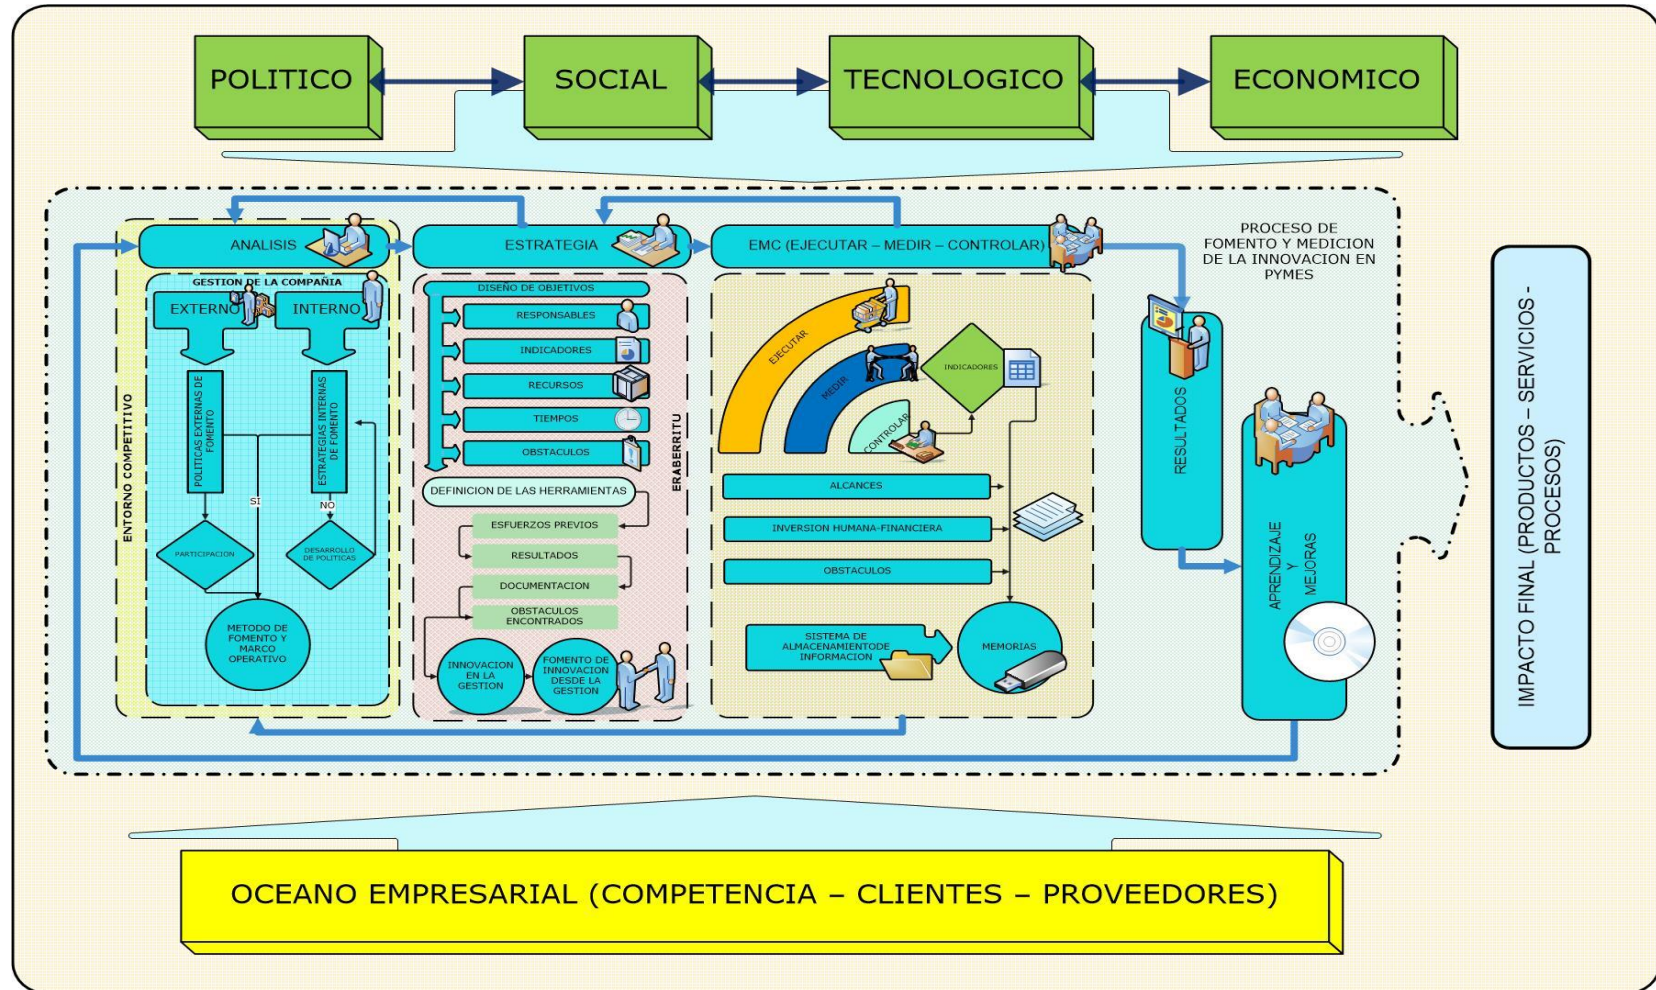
POLITICO

SOCIAL

TECNOLOGICO

ECONOMICO

ANALISIS

ESTRATEGIA

EMC (EJECUTAR – MEDIR – CONTROLAR)

PROCESO DE FOMENTO Y MEDICION DE LA INNOVACION EN PYMES

ENTORNO COMPETITIVO

GESTION DE LA COMPAÑIA

EXTERNO

INTERNO

POLITICAS EXTERNAS DE FOMENTO

ESTRATEGIAS INTERNAS DE FOMENTO

SI

NO

PARTICIPACION

DESARROLLO DE POLITICAS

METODO DE FOMENTO Y MARCO OPERATIVO

DISEÑO DE OBJETIVOS

RESPONSABLES

INDICADORES

RECURSOS

TIEMPOS

OBSTACULOS

DEFINICION DE LAS HERRAMIENTAS

ERABERRITU

ESFUERZOS PREVIOS

RESULTADOS

DOCUMENTACION

OBSTACULOS ENCONTRADOS

INNOVACION EN LA GESTION

FOMENTO DE INNOVACION DESDE LA GESTION

EJECUTAR

MEDIR

CONTROLAR

INDICADORES

ALCANCES

INVERSION HUMANA-FINANCIERA

OBSTACULOS

SISTEMA DE ALMACENAMIENTODE INFORMACION

MEMORIAS

RESULTADOS

APRENDIZAJE Y MEJORAS

IMPACTO FINAL (PRODUCTOS – SERVICIOS - PROCESOS)

OCEANO EMPRESARIAL (COMPETENCIA – CLIENTES – PROVEEDORES)